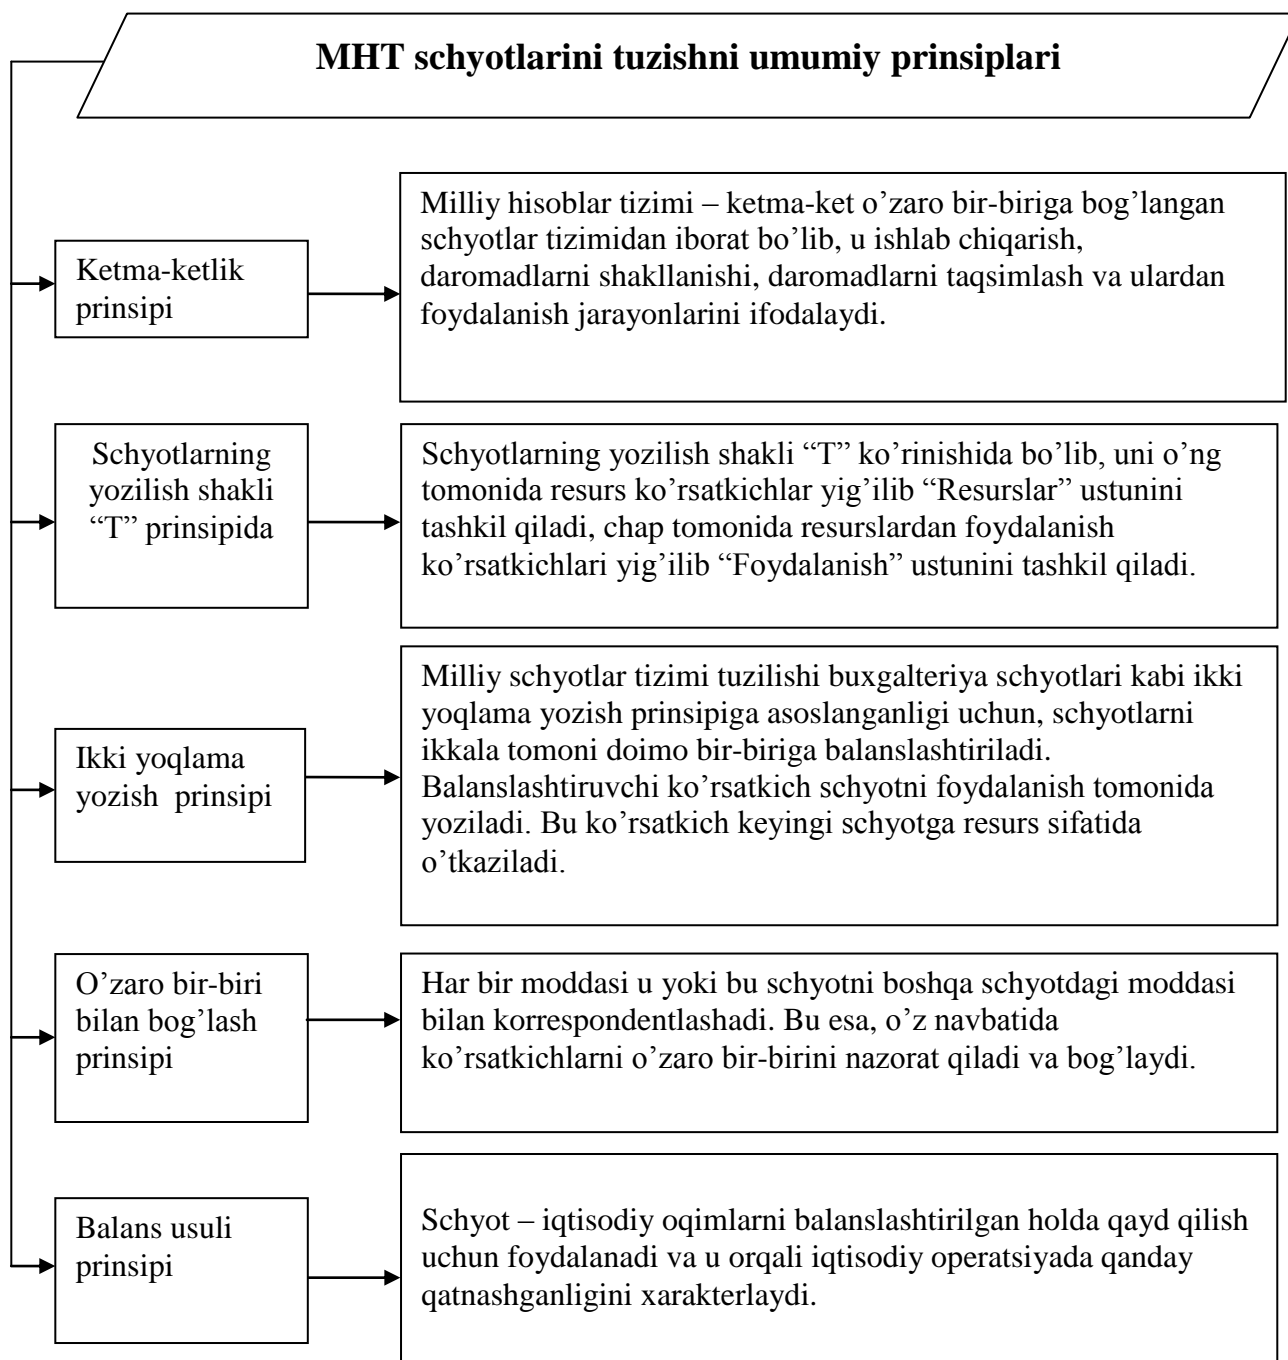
MHT schyotlarini tuzishni umumiy prinsiplari

Ketma-ketlik prinsipi

Milliy hisoblar tizimi – ketma-ket o’zaro bir-biriga bog’langan schyotlar tizimidan iborat bo’lib, u ishlab chiqarish, daromadlarni shakllanishi, daromadlarni taqsimlash va ulardan foydalanish jarayonlarini ifodalaydi.

Schyotlarning yozilish shakli “T” prinsipida

Schyotlarning yozilish shakli “T” ko’rinishida bo’lib, uni o’ng tomonida resurs ko’rsatkichlar yig’ilib “Resurslar” ustunini tashkil qiladi, chap tomonida resurslardan foydalanish ko’rsatkichlari yig’ilib “Foydalanish” ustunini tashkil qiladi.

Ikki yoqlama yozish prinsipi

Milliy schyotlar tizimi tuzilishi buxgalteriya schyotlari kabi ikki yoqlama yozish prinsipiga asoslanganligi uchun, schyotlarni ikkala tomoni doimo bir-biriga balanslashtiriladi. Balanslashtiruvchi ko’rsatkich schyotni foydalanish tomonida yoziladi. Bu ko’rsatkich keyingi schyotga resurs sifatida o’tkaziladi.

O’zaro bir-biri bilan bog’lash prinsipi

Har bir moddasi u yoki bu schyotni boshqa schyotdagi moddasi bilan korrespondentlashadi. Bu esa, o’z navbatida ko’rsatkichlarni o’zaro bir-birini nazorat qiladi va bog’laydi.

Balans usuli prinsipi

Schyot – iqtisodiy oqimlarni balanslashtirilgan holda qayd qilish uchun foydalanadi va u orqali iqtisodiy operatsiyada qanday qatnashganligini xarakterlaydi.